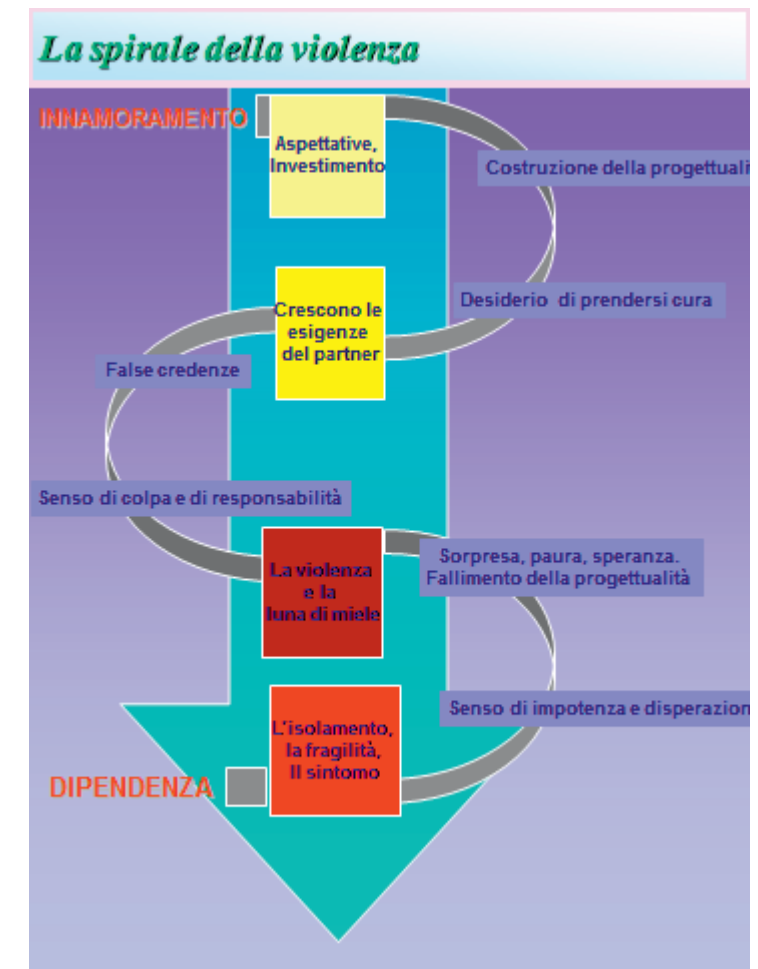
La spirale della violenza

INNAMORAMENTO

Aspettative, Investimento

Costruzione della progettuali

Crescono le esigenze del partner

Desiderio di prendersi cura

False credenze

Senso di colpa e di responsabilità

La violenza e la luna di miele

Sorpresa, paura, speranza. Fallimento della progettualità

L'isolamento, la fragilità, Il sintomo

Senso di impotenza e disperazion

DIPENDENZA